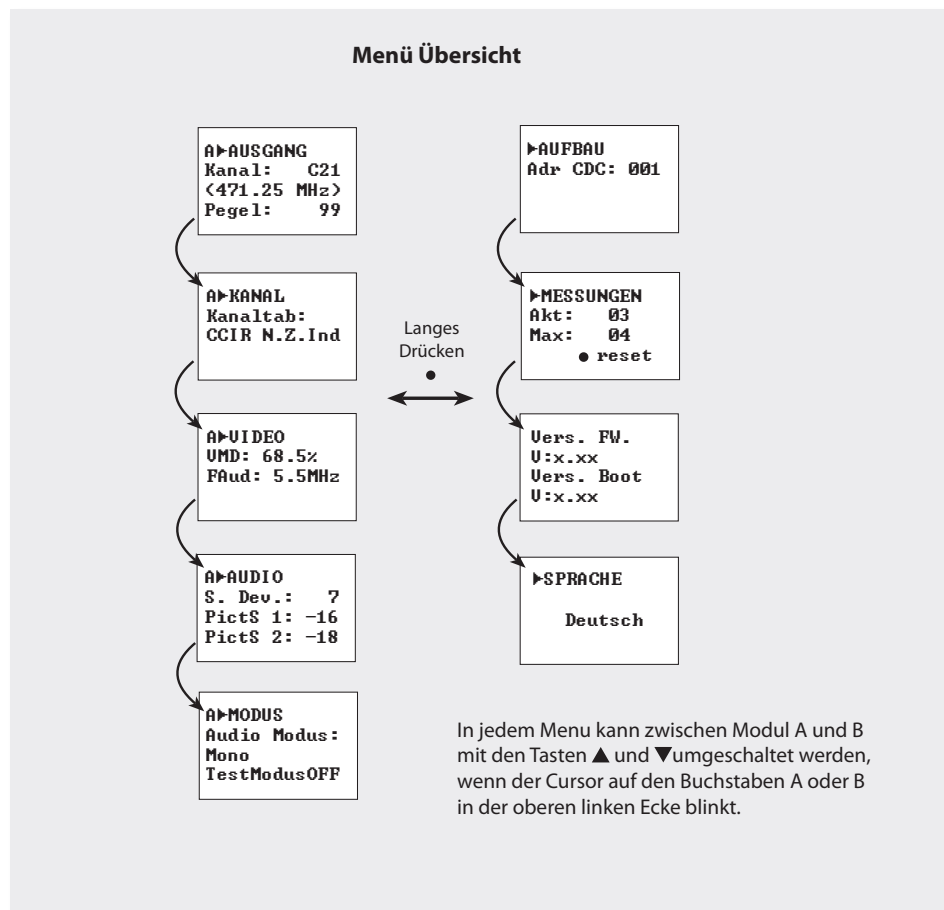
Menü Übersicht

A▶AUSGANG
Kanal: C21
(471.25 MHz)
Pegel: 99

A▶KANAL
Kanaltab:
CCIR N.Z.Ind

A▶VIDEO
VMD: 68.5%
FAud: 5.5MHz

A▶AUDIO
S. Dev.: 7
PictS 1: -16
PictS 2: -18

A▶MODUS
Audio Modus:
Mono
TestModusOFF

Langes
Drücken
●

▶AUFBAU
Adr CDC: 001

▶MESSUNGEN
Akt: 03
Max: 04
● reset

Vers. FW.
V:x.xx
Vers. Boot
V:x.xx

▶SPRACHE

Deutsch

In jedem Menu kann zwischen Modul A und B mit den Tasten ▲ und ▼umgeschaltet werden, wenn der Cursor auf den Buchstaben A oder B in der oberen linken Ecke blinkt.